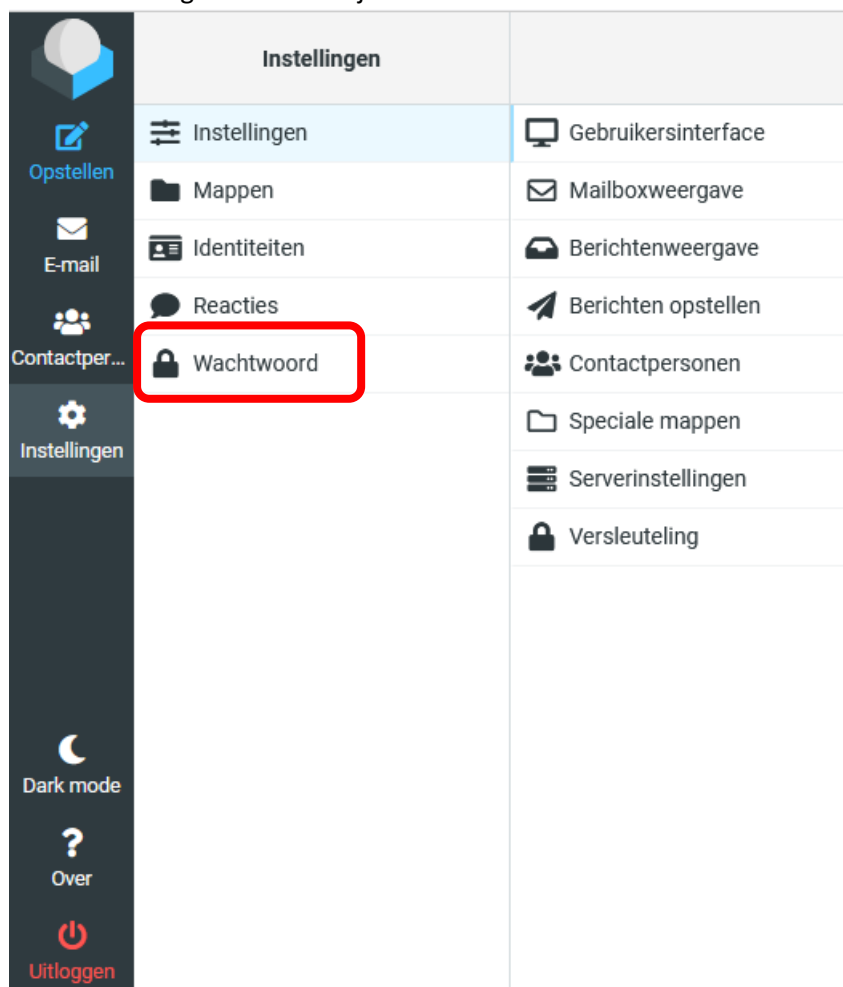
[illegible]

Opstellen
E-mail
Contactper...
Instellingen

Dark mode
Over
Uitloggen

Instellingen

Instellingen
Mappen
Identiteiten
Reacties
Wachtwoord

Gebruikersinterface
Mailboxweergave
Berichtenweergave
Berichten opstellen
Contactpersonen
Speciale mappen
Serverinstellingen
Versleuteling